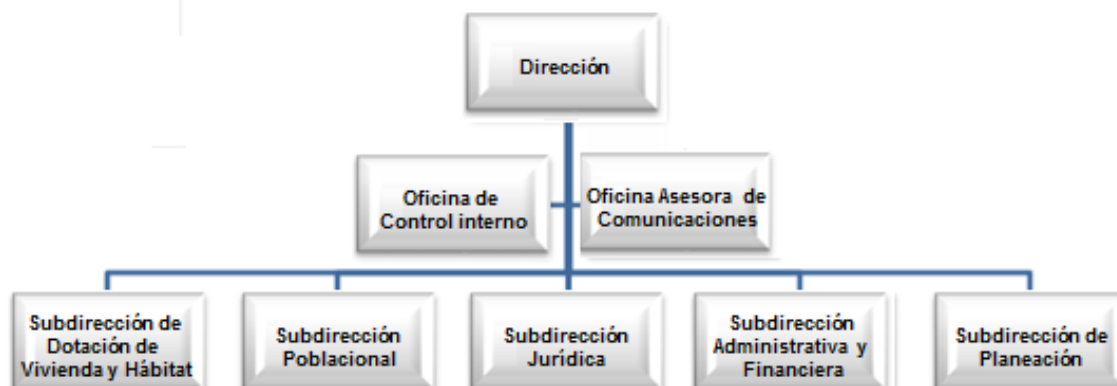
Dirección

Oficina de Control interno

Oficina Asesora de Comunicaciones

Subdirección de Dotación de Vivienda y Hábitat

Subdirección Poblacional

Subdirección Jurídica

Subdirección Administrativa y Financiera

Subdirección de Planeación